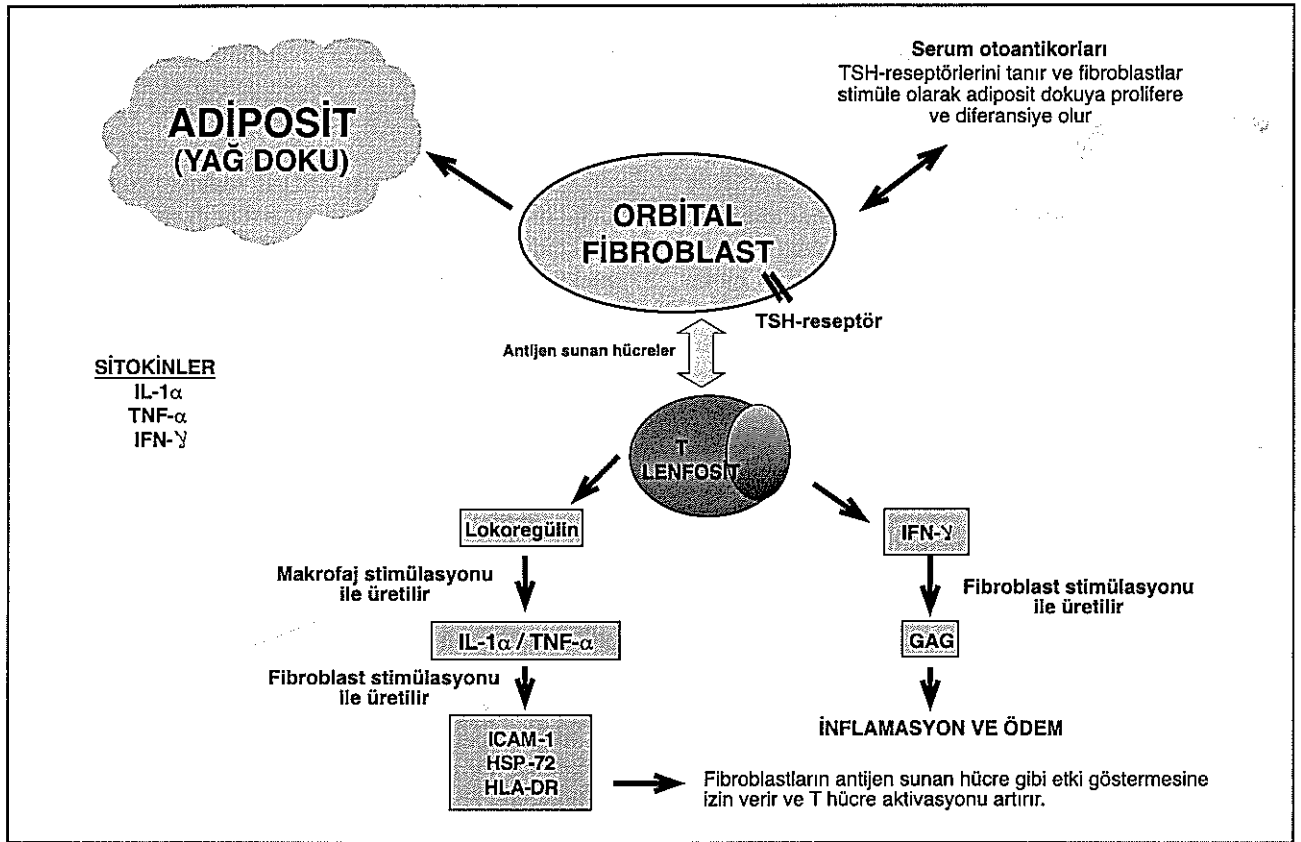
ADİPOSİT
(YAĞ DOKU)

Serum otoantikorları
TSH-reseptörlerini tanır ve fibroblastlar stimüle olarak adiposit dokuya prolifere ve diferansiye olur

ORBİTAL
FİBROBLAST

TSH-reseptör

Antijen sunan hücreler

SİTOKİNLER
IL-1$\alpha$
TNF-$\alpha$
IFN-$\gamma$

T
LENFOSİT

Lokoregülin

Makrofaj stimülasyonu ile üretilir

IL-1$\alpha$ / TNF-$\alpha$

Fibroblast stimülasyonu ile üretilir

ICAM-1
HSP-72
HLA-DR

Fibroblastların antijen sunan hücre gibi etki göstermesine izin verir ve T hücre aktivasyonu artırır.

IFN-$\gamma$

Fibroblast stimülasyonu ile üretilir

GAG

İNFLAMASYON VE ÖDEM